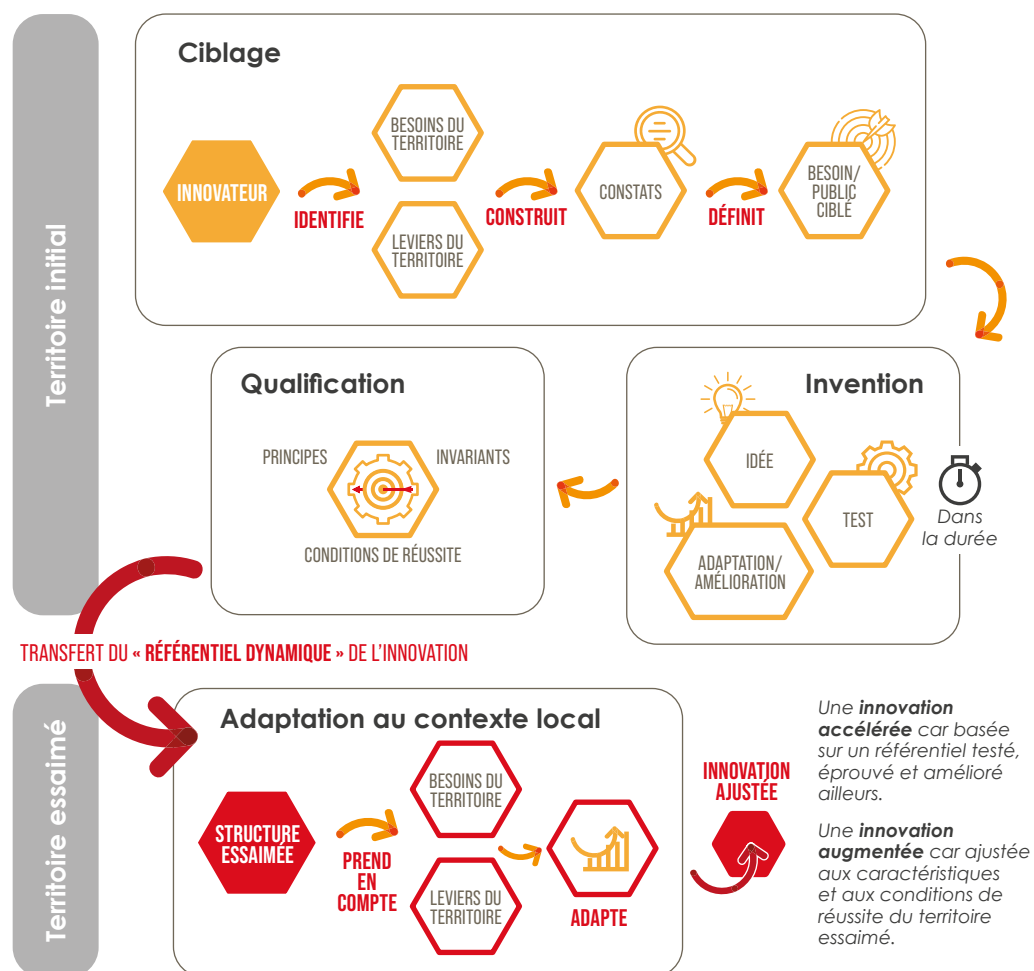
Territoire initial

Ciblage

INNOVATEUR

IDENTIFIE

BESOINS DU TERRITOIRE

LEVIERS DU TERRITOIRE

CONSTRUIT

CONSTATS

DÉFINIT

BESOIN/ PUBLIC CIBLÉ

Qualification

PRINCIPES

INVARIANTS

CONDITIONS DE RÉUSSITE

Invention

IDÉE

TEST

ADAPTATION/ AMÉLIORATION

Dans la durée

TRANSFERT DU « RÉFÉRENTIEL DYNAMIQUE » DE L'INNOVATION

Territoire essaimé

Adaptation au contexte local

STRUCTURE ESSAIMÉE

PREND EN COMPTE

BESOINS DU TERRITOIRE

LEVIERS DU TERRITOIRE

ADAPTE

INNOVATION AJUSTÉE

Une innovation accélérée car basée sur un référentiel testé, éprouvé et amélioré ailleurs.

Une innovation augmentée car ajustée aux caractéristiques et aux conditions de réussite du territoire essaimé.